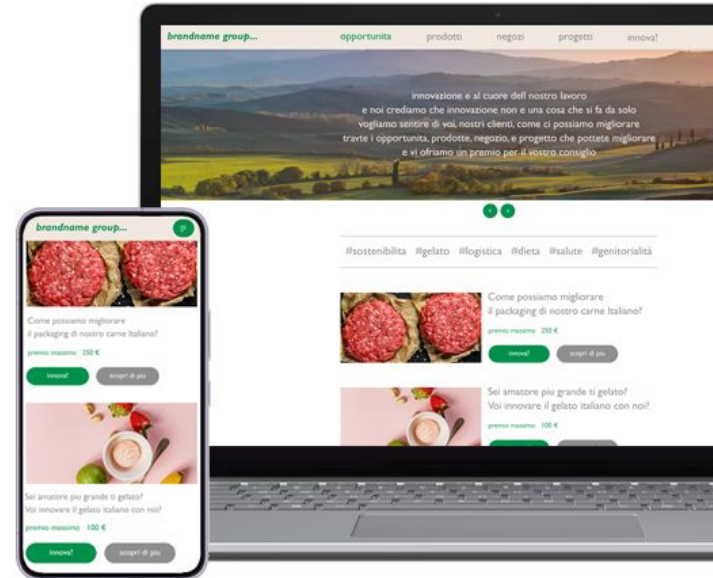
brandname group...

opportunita prodotti negozi progetti innova!

innovazione e al cuore dell nostro lavoro
e noi crediamo che innovazione non e una cosa che si fa da solo
vogliamo sentire di voi, nostri clienti, come ci possiamo migliorare
travte i opportunita, prodotte, negozio, e progetto che pottete migliorare
e vi ofriamo un premio per il vostro consiglio

#sostenibilita #gelato #logistica #dieta #salute #genitorialità

Come possiamo migliorare
il packaging di nostro carne Italiano?

premio massimo 250 €

innova! scopri di piu

Sei amatore piu grande ti gelato?
Voi innovare il gelato italiano con noi?

premio massimo 100 €

brandname group...

Come possiamo migliorare
il packaging di nostro carne Italiano?

premio massimo 250 €

innova! scopri di piu

Sei amatore piu grande ti gelato?
Voi innovare il gelato italiano con noi?

premio massimo 100 €

innova! scopri di piu